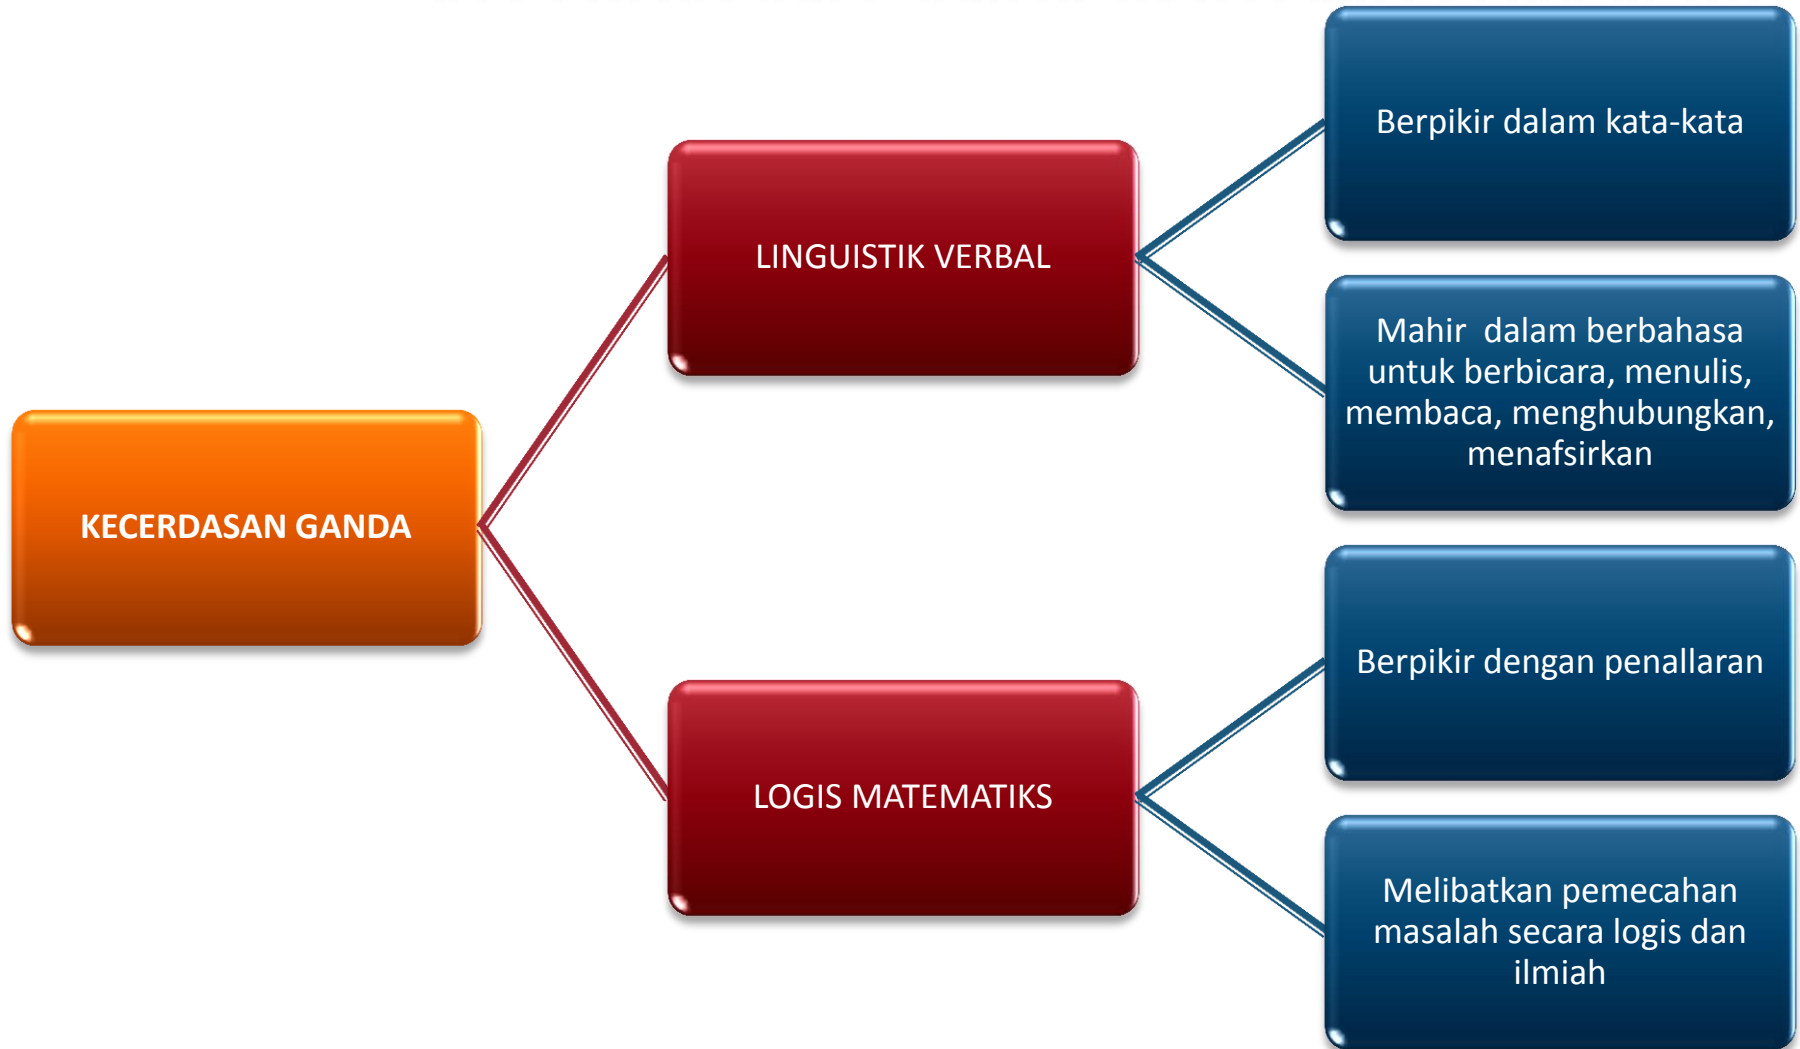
KECERDASAN GANDA

LINGUISTIK VERBAL

Berpikir dalam kata-kata

Mahir dalam berbahasa untuk berbicara, menulis, membaca, menghubungkan, menafsirkan

LOGIS MATEMATIKS

Berpikir dengan penallaran

Melibatkan pemecahan masalah secara logis dan ilmiah